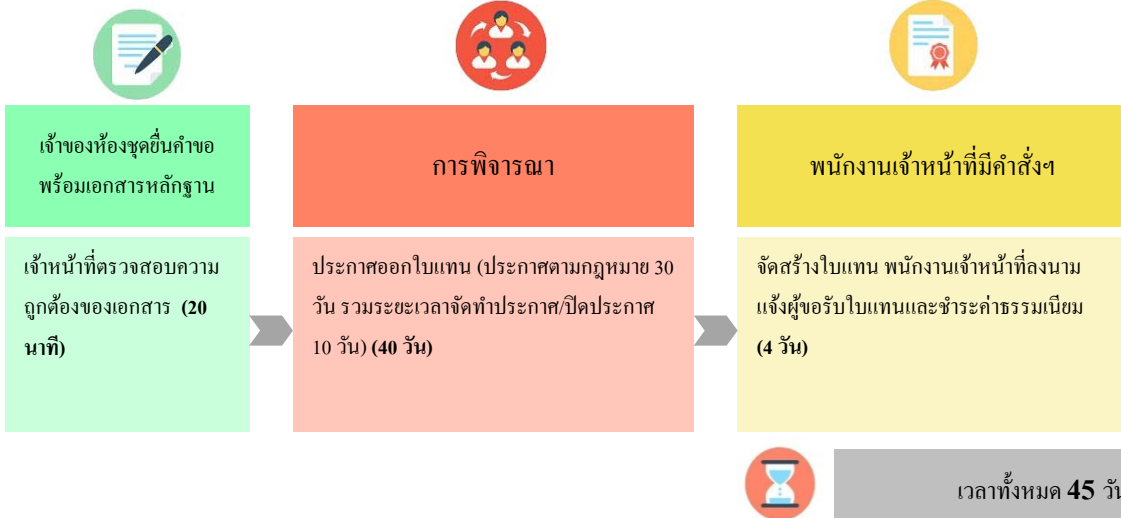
เจ้าของห้องชุดยื่นคำขอพร้อมเอกสารหลักฐาน

การพิจารณา

พนักงานเจ้าหน้าที่มีคำสั่งฯ

เจ้าหน้าที่ตรวจสอบความถูกต้องของเอกสาร **(20 นาที)**

ประกาศออกใบแทน (ประกาศตามกฎหมาย 30 วัน รวมระยะเวลาจัดทำประกาศ/ปิดประกาศ 10 วัน) **(40 วัน)**

จัดสร้างใบแทน พนักงานเจ้าหน้าที่ลงนาม แจ้งผู้ขอรับใบแทนและชำระค่าธรรมเนียม **(4 วัน)**

เวลาทั้งหมด **45** วัน